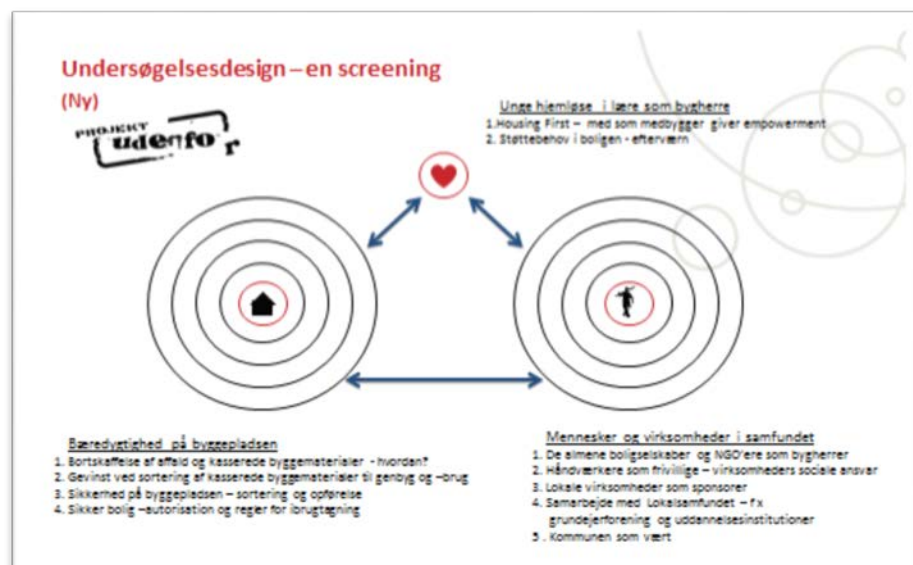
Undersøgelsesdesign – en screening
(Ny)

PROJEKT udenfor

Unge hjemløse i lære som bygherre
1.Housing First – med som medbygger giver empowerment
2. Støttebehov i boligen - efterværn

Bæredygtighed på byggepladsen
1. Bortskaffelse af affald og kasserede byggematerialer - hvordan?
2. Gevinst ved sortering af kasserede byggematerialer til genbyg og –brug
3. Sikkerhed på byggepladsen – sortering og opførelse
4. Sikker bolig –autorisation og regler for ibrugtagning

Mennesker og virksomheder i samfundet
1. De almene boligselskaber og NGO'ere som bygherrer
2. Håndværkere som frivillige – virksomheders sociale ansvar
3. Lokale virksomheder som sponsorer
4. Samarbejde med Lokalsamfundet – f x grundejerforening og uddannelsesinstitutioner
5 . Kommunen som vært